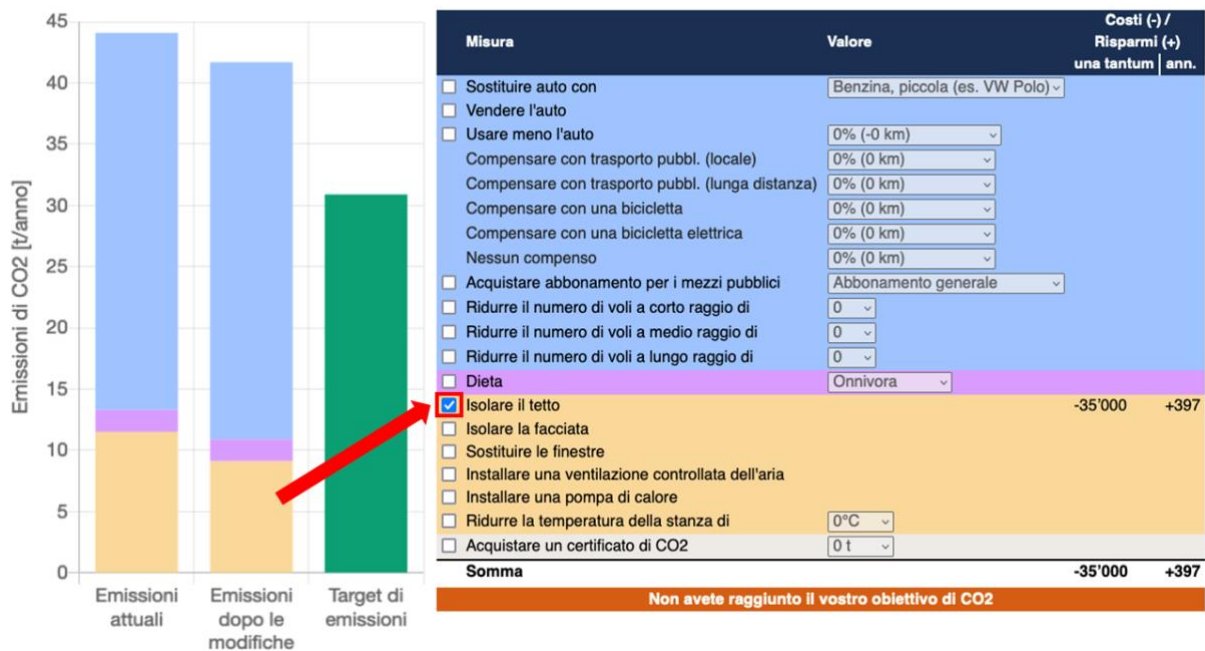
45
40
35
30
25
20
15
10
5
0

Emissioni di CO2 [t/anno]

Emissioni attuali
Emissioni dopo le modifiche
Target di emissioni

| Misura | Valore | Costi (-) / Risparmi (+) una tantum | ann. |
|---|---|---|---|
| Sostituire auto con | Benzina, piccola (es. VW Polo) | | |
| Vendere l'auto | | | |
| Usare meno l'auto | 0% (-0 km) | | |
| Compensare con trasporto pubbl. (locale) | 0% (0 km) | | |
| Compensare con trasporto pubbl. (lunga distanza) | 0% (0 km) | | |
| Compensare con una bicicletta | 0% (0 km) | | |
| Compensare con una bicicletta elettrica | 0% (0 km) | | |
| Nessun compenso | 0% (0 km) | | |
| Acquistare abbonamento per i mezzi pubblici | Abbonamento generale | | |
| Ridurre il numero di voli a corto raggio di | 0 | | |
| Ridurre il numero di voli a medio raggio di | 0 | | |
| Ridurre il numero di voli a lungo raggio di | 0 | | |
| Dieta | Onnivora | | |
| Isolare il tetto | | -35'000 | +397 |
| Isolare la facciata | | | |
| Sostituire le finestre | | | |
| Installare una ventilazione controllata dell'aria | | | |
| Installare una pompa di calore | | | |
| Ridurre la temperatura della stanza di | 0°C | | |
| Acquistare un certificato di CO2 | 0 t | | |
| Somma | | -35'000 | +397 |

Non avete raggiunto il vostro obiettivo di CO2